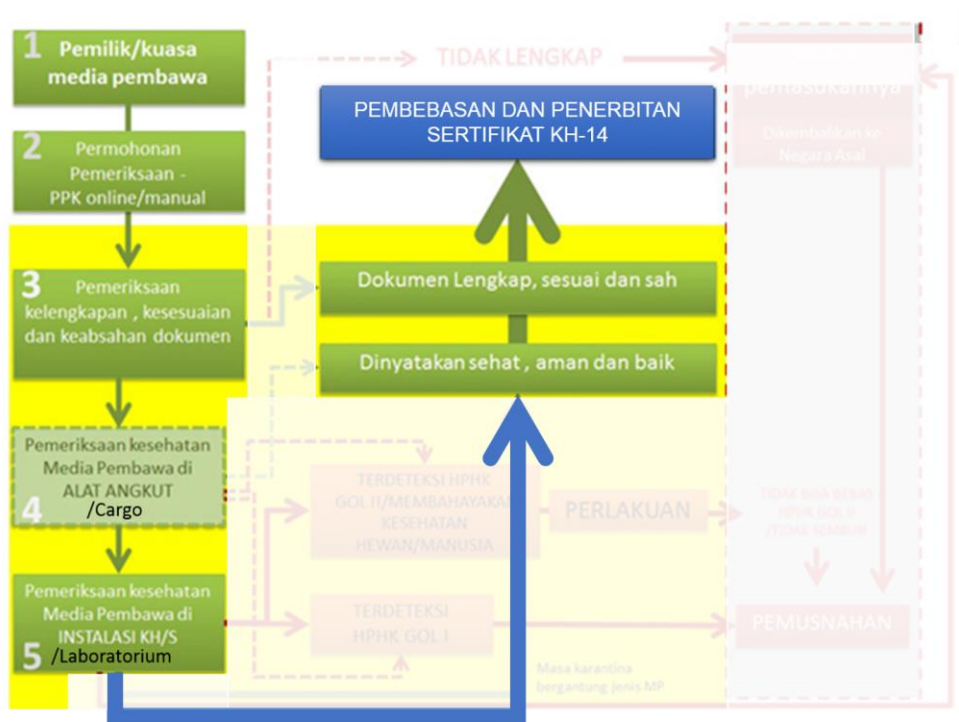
1 Pemilik/kuasa media pembawa

2 Permohonan Pemeriksaan - PPK online/manual

3 Pemeriksaan kelengkapan , kesesuaian dan keabsahan dokumen

Pemeriksaan kesehatan Media Pembawa di ALAT ANGKUT
4 /Cargo

Pemeriksaan kesehatan Media Pembawa di INSTALASI KH/S
5 /Laboratorium

TIDAK LENGKAP

PEMBEBASAN DAN PENERBITAN SERTIFIKAT KH-14

Dokumen Lengkap, sesuai dan sah

Dinyatakan sehat , aman dan baik

TERDETEKSI HPHK GOL II/MEMBAHAYAKAN KESEHATAN HEWAN/MANUSIA

PERLAKUAN

TERDETEKSI HPHK GOL I

Masa karantina bergantung jenis MP

pemasukannya

Dikembalikan ke Negara Asal

TIDAK BISA BEBAS HPHK GOL II /TIDAK SEMBUH

PEMUSNAHAN